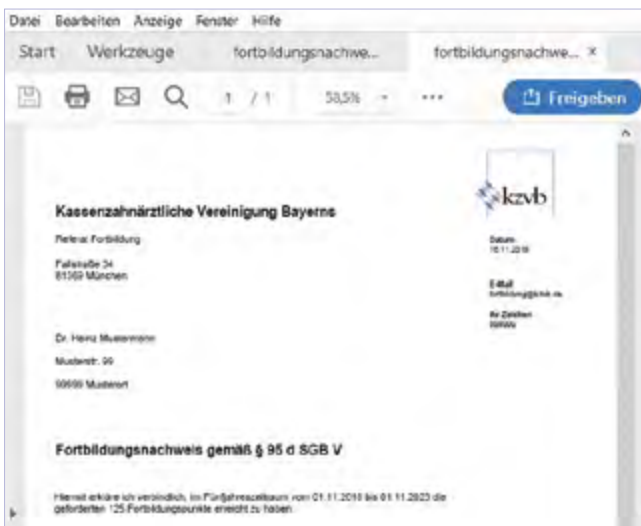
Datei Bearbeiten Anzeige Fenster Hilfe

Start Werkzeuge fortbildungsnachwe... fortbildungsnachwe... ×

1 / 1 58,5% ···

Freigeben

kzvb

Kassenzahnärztliche Vereinigung Bayerns

Referat Fortbildung

Fallstraße 34
81369 München

Datum
16.11.2018

E-Mail
fortbildung@kzvb.de

Ihr Zeichen
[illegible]

Dr. Heinz Mustermann

Musterstr. 99

99999 Musterort

Fortbildungsnachweis gemäß § 95 d SGB V

Hiermit erkläre ich verbindlich, im Fünfjahreszeitraum vom 01.11.2018 bis 01.11.2023 die geforderten 125 Fortbildungspunkte erreicht zu haben.